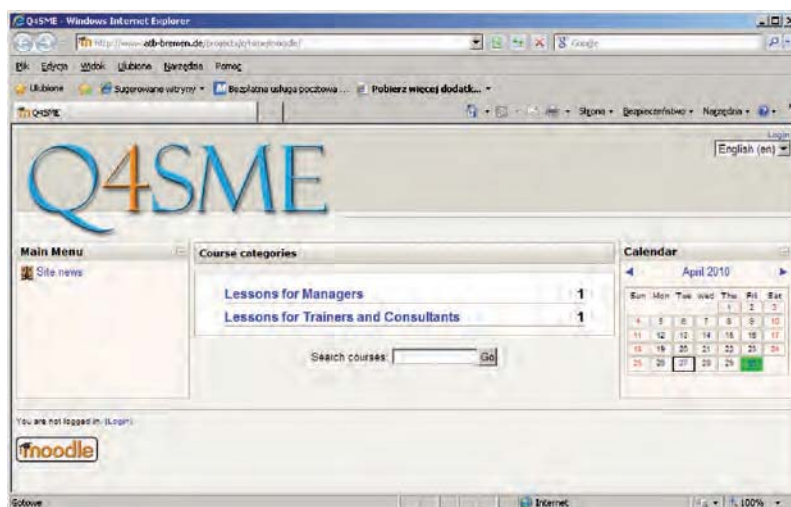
Q4SME - Windows Internet Explorer

http://www.atb-bremen.de/projects/q4sme/moodle/

Google

Plik Edycja Widok Ulubione Narzędzia Pomoc

Ulubione Sugerowane witryny Bezpłatna usługa pocztowa... Pobierz więcej dodatk...

Q4SME

Strona Bezpieczeństwo Narzędzia

Login

English (en)

Q4SME

Main Menu

Site news

Course categories

Lessons for Managers 1

Lessons for Trainers and Consultants 1

Search courses: Go

Calendar

April 2010

| Sun | Mon | Tue | Wed | Thu | Fri | Sat |
|---|---|---|---|---|---|---|
| | | | | 1 | 2 | 3 |
| 4 | 5 | 6 | 7 | 8 | 9 | 10 |
| 11 | 12 | 13 | 14 | 15 | 16 | 17 |
| 18 | 19 | 20 | 21 | 22 | 23 | 24 |
| 25 | 26 | 27 | 28 | 29 | 30 | |

You are not logged in. (Login)

moodle

Gotowe

Internet

100%